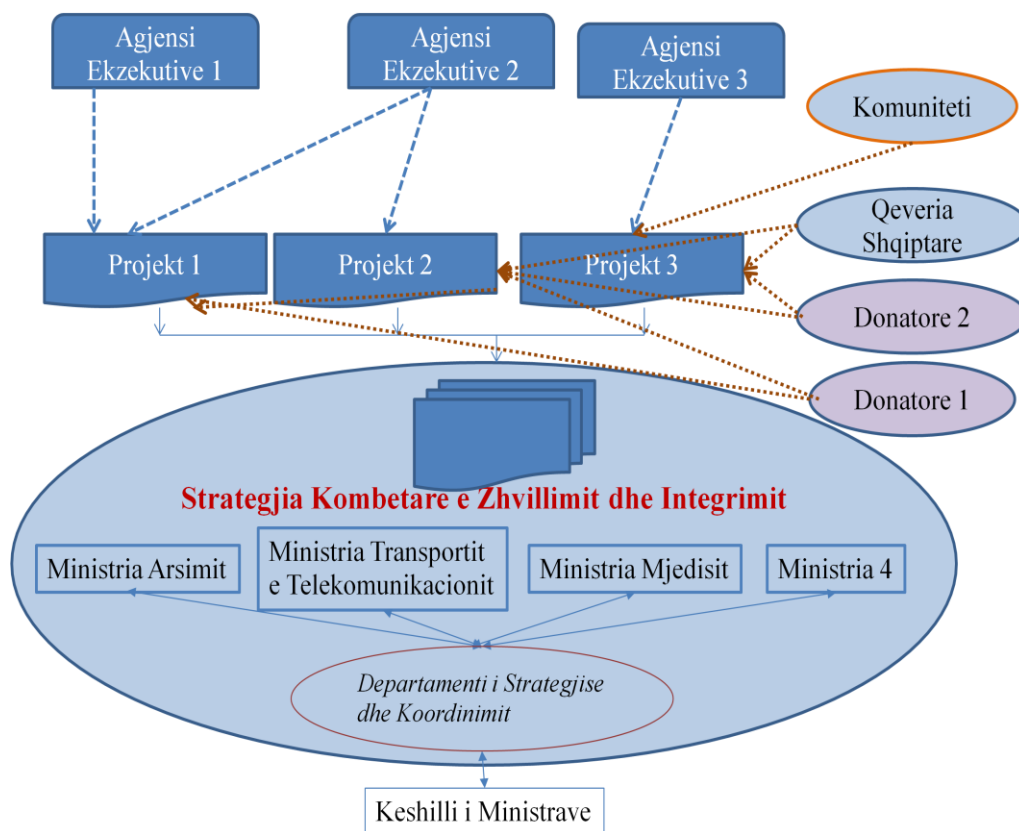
Agjensi Ekzekutive 1

Agjensi Ekzekutive 2

Agjensi Ekzekutive 3

Komuniteti

Qeveria Shqiptare

Projekt 1

Projekt 2

Projekt 3

Donatore 2

Donatore 1

Strategjia Kombetare e Zhvillimit dhe Integrimit

Ministria Arsimit

Ministria Transportit e Telekomunikacionit

Ministria Mjedisit

Ministria 4

Departamenti i Strategjise dhe Koordinimit

Keshilli i Ministrave